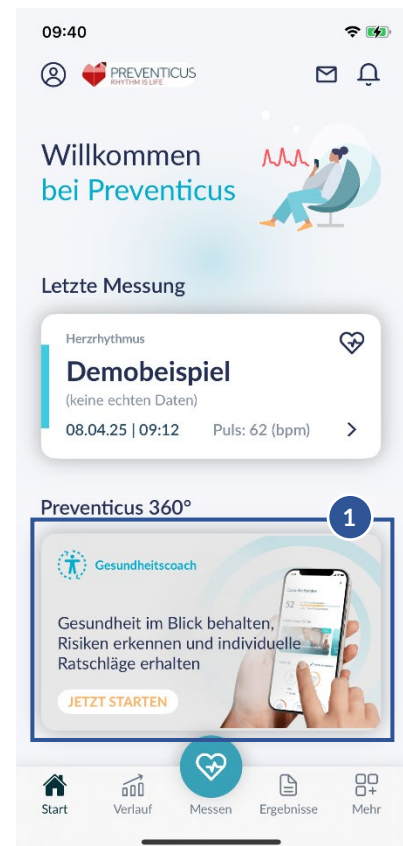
09:40

PREVENTICUS
RHYTHM IS LIFE

Willkommen
bei Preventicus

Letzte Messung

Herzrhythmus
Demobeispiel
(keine echten Daten)
08.04.25 | 09:12
Puls: 62 (bpm)

Preventicus 360°

1

Gesundheitscoach

Gesundheit im Blick behalten, Risiken erkennen und individuelle Ratschläge erhalten

JETZT STARTEN

Start
Verlauf
Messen
Ergebnisse
Mehr